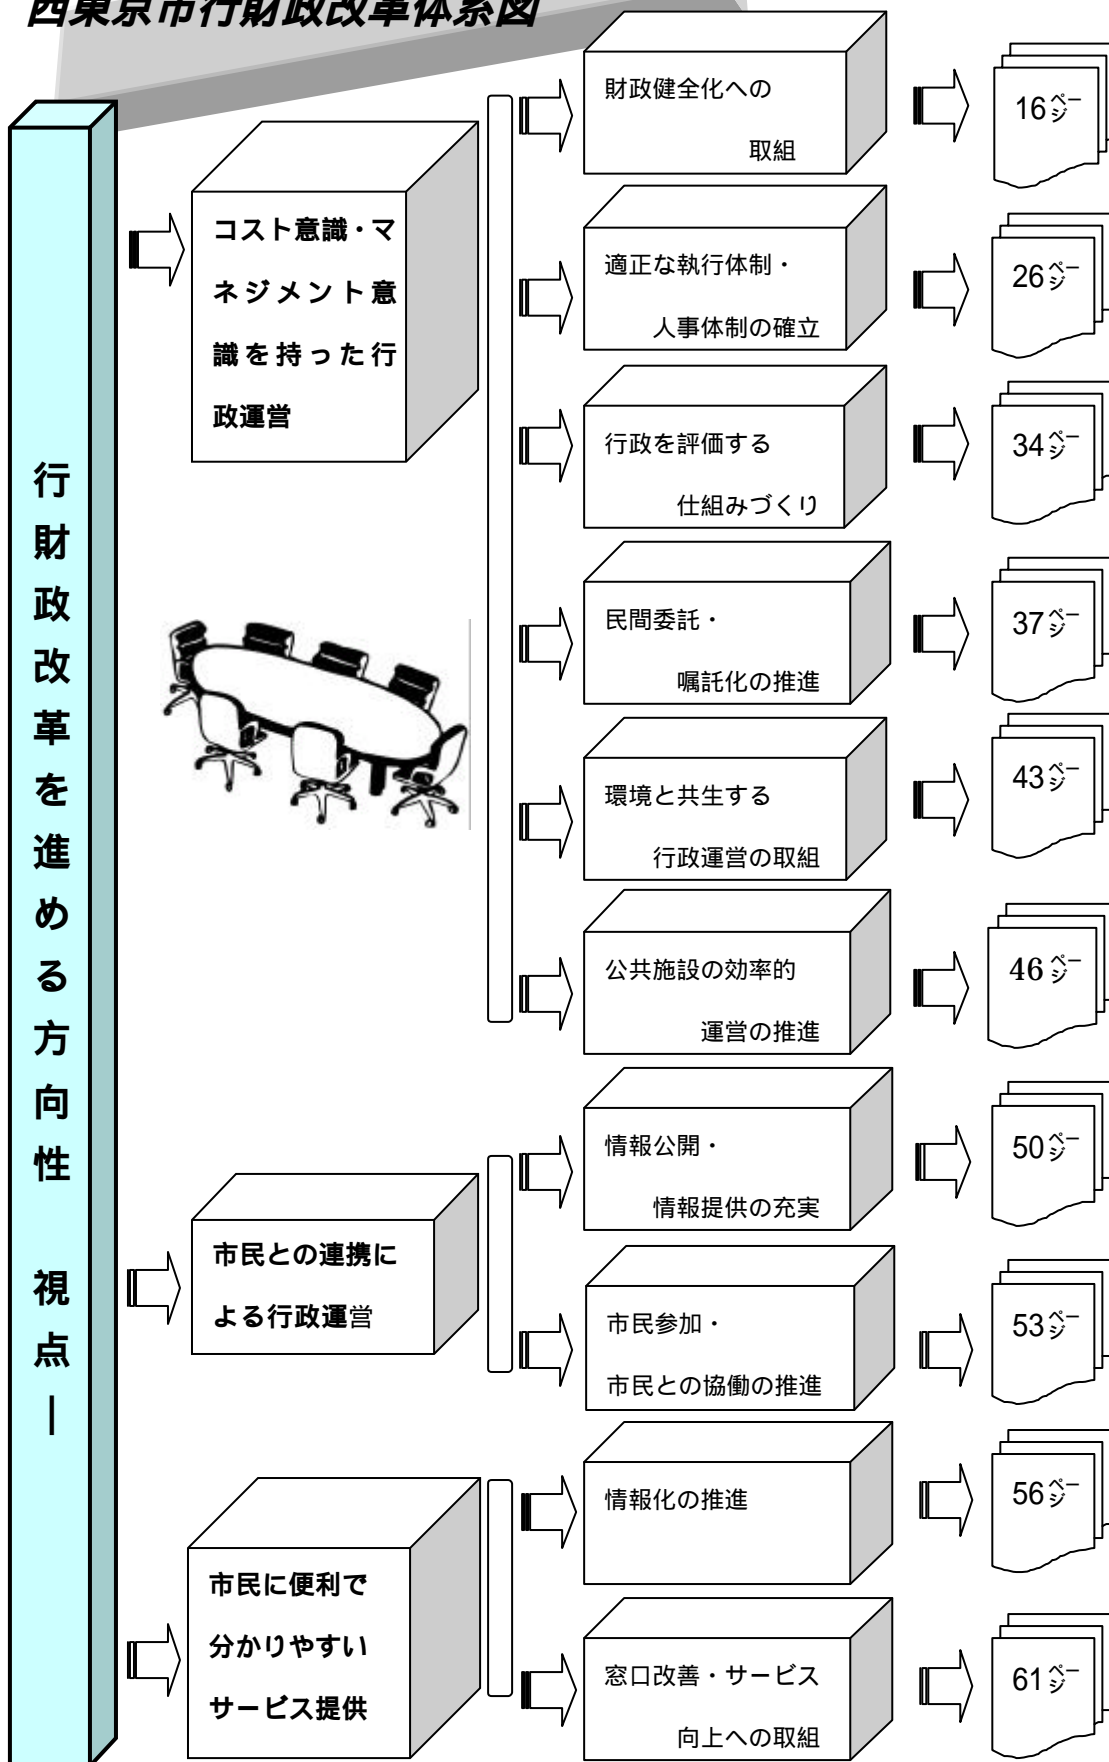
西東京市行財政改革体系図

行財政改革を進める方向性 視点 ｜

コスト意識・マネジメント意識を持った行政運営

財政健全化への取組

16ページ

適正な執行体制・人事体制の確立

26ページ

行政を評価する仕組みづくり

34ページ

民間委託・嘱託化の推進

37ページ

環境と共生する行政運営の取組

43ページ

公共施設の効率的運営の推進

46ページ

市民との連携による行政運営

情報公開・情報提供の充実

50ページ

市民参加・市民との協働の推進

53ページ

市民に便利で分かりやすいサービス提供

情報化の推進

56ページ

窓口改善・サービス向上への取組

61ページ